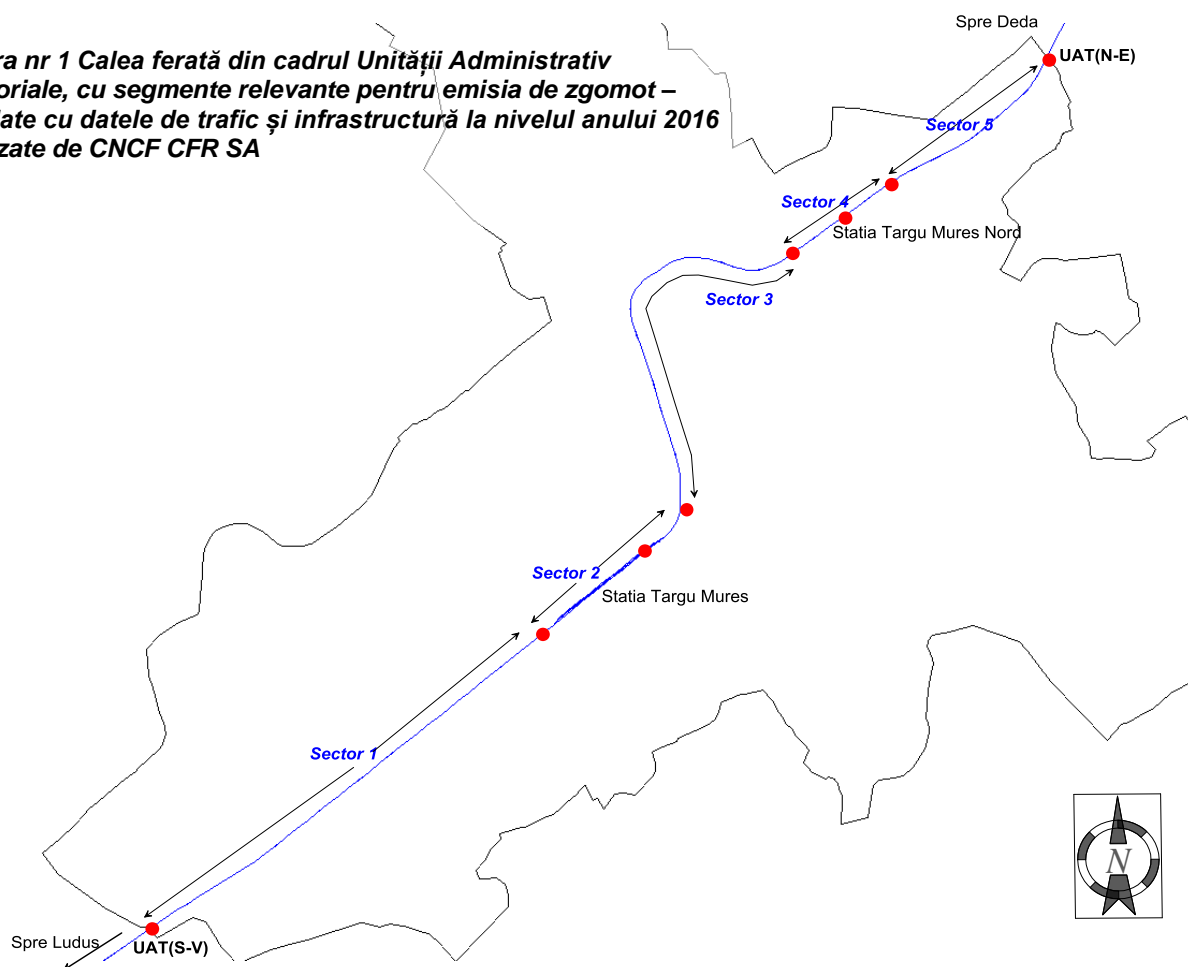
ra nr 1 Calea ferată din cadrul Unității Administrativ oriale, cu segmente relevante pentru emisia de zgomot – ate cu datele de trafic și infrastructură la nivelul anului 2016 zate de CNCF CFR SA

Spre Deda

UAT(N-E)

Sector 5

Sector 4

Statia Targu Mures Nord

Sector 3

Sector 2

Statia Targu Mures

Sector 1

Spre Ludus

UAT(S-V)

N